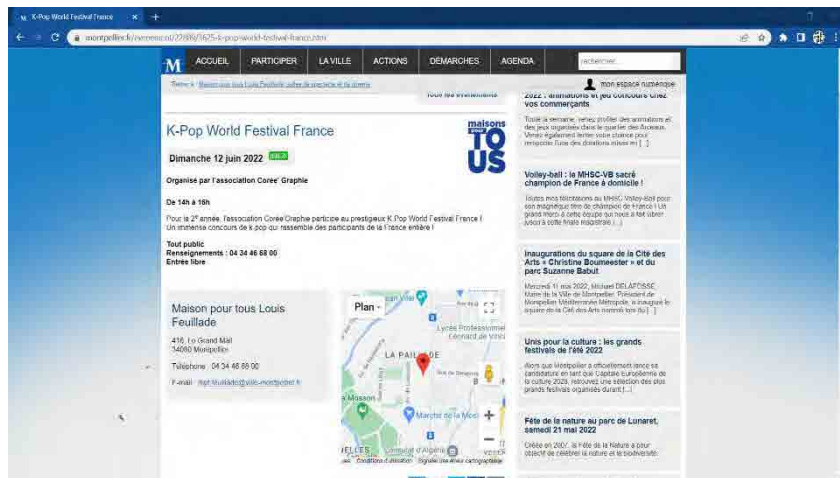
K-Pop World Festival France ×

montpellier.fr/evenement/22889/5625-k-pop-world-festival-france.htm

M ACCUEIL PARTICIPER LA VILLE ACTIONS DÉMARCHES AGENDA rechercher

mon espace numérique

Tout les événements

2022 : animations et jeu concours chez vos commerçants

Toute la semaine, venez profiter des animations et des jeux organisés dans le quartier des Arceaux. Venez également tenter votre chance pour remporter l'une des dotations mises en [...]

K-Pop World Festival France

maisons pour TOUS

Dimanche 12 juin 2022 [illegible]

Organisé par l'association Corée' Graphie

De 14h à 16h

Pour la 2e année, l'association Corée'Graphie participe au prestigieux K Pop World Festival France ! Un immense concours de k pop qui rassemble des participants de la France entière !

Tout public
Renseignements : 04 34 46 68 00
Entrée libre

Volley-ball : le MHSC-VB sacré champion de France à domicile !

Toutes nos félicitations au MHSC Volley-Ball pour son magnifique titre de champion de France ! Un grand merci à cette équipe qui nous a fait vibrer jusqu'à cette finale magistrale ! [...]

Inaugurations du square de la Cité des Arts « Christine Boumeester » et du parc Suzanne Babut

Mercredi 11 mai 2022, Michaël DELAFOSSE, Maire de la Ville de Montpellier, Président de Montpellier Méditerranée Métropole, a inauguré le square de la Cité des Arts nommé lors du [...]

Maison pour tous Louis Feuillade

416, La Grand Mail
34080 Montpellier

Téléphone 04 34 46 68 00

E-mail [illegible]@ville-montpellier.fr

Plan

LA PAILLADE

Lycée Professionnel Léonard de Vinci

Marché de la Mosson

Mosson

Conditions d'utilisation

Unis pour la culture : les grands festivals de l'été 2022

Alors que Montpellier a officiellement lancé sa candidature en tant que Capitale européenne de la culture 2028, retrouvez une sélection des plus grands festivals organisés durant [...]

Fête de la nature au parc de Lunaret, samedi 21 mai 2022

Créée en 2007, la Fête de la Nature a pour objectif de célébrer la nature et la biodiversité.